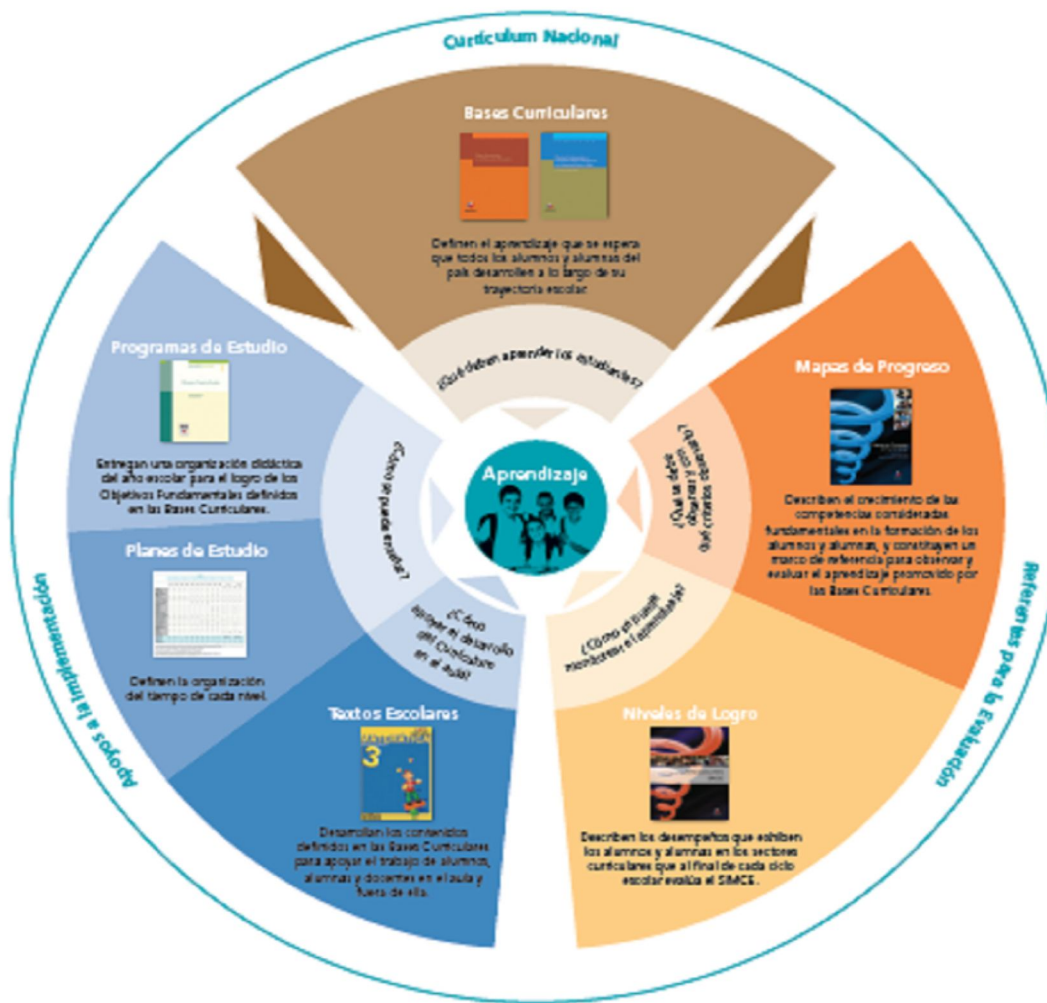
Currículum Nacional

Bases Curriculares

Definen el aprendizaje que se espera que todos los alumnos y alumnas del país desarrollen a lo largo de su trayectoria escolar.

¿Qué deben aprender los estudiantes?

Programas de Estudio

Entregan una organización didáctica del año escolar para el logro de los Objetivos Fundamentales definidos en las Bases Curriculares.

Planes de Estudio

Definen la organización del tiempo de cada nivel.

¿Cómo se puede enseñar?

¿Cómo apoyar el desarrollo del Currículum en el aula?

Textos Escolares

3

Desarrollan los contenidos definidos en las Bases Curriculares para apoyar el trabajo de alumnos, alumnas y docentes en el aula y fuera de ella.

Aprendizaje

Mapas de Progreso

Describen el crecimiento de las competencias consideradas fundamentales en la formación de los alumnos y alumnas, y constituyen un marco de referencia para observar y evaluar el aprendizaje promovido por las Bases Curriculares.

¿Qué se debe lograr y con qué criterios observar?

¿Cómo se puede monitorear el aprendizaje?

Niveles de Logro

Describen los desempeños que exhiben los alumnos y alumnas en los sectores curriculares que al final de cada ciclo escolar evalúa el SIMCE.

Apoyos a la Implementación

Referentes para la Evaluación